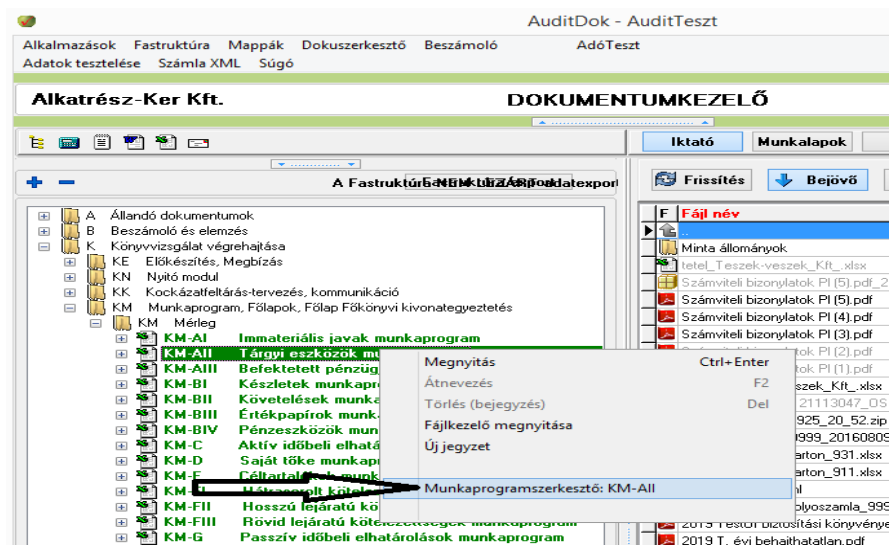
AuditDok - AuditTeszt

Alkalmazások Fastruktúra Mappák Dokuszerkesztő Beszámoló AdóTeszt
Adatok tesztelése Számla XML Súgó

Alkatrész-Ker Kft. DOKUMENTUMKEZELŐ

Iktató Munkalapok

A Fastruktúra NEM LEZÁRT adatexport

Frissítés Bejövő

A Állandó dokumentumok
B Beszámoló és elemzés
K Könyvvizsgálat végrehajtása
KE Előkészítés, Megbízás
KN Nyitó modul
KK Kockázatfeltárás-tervezés, kommunikáció
KM Munkaprogram, Főlapok, Főlap Főkönyvi kivonategyeztetés
KM Mérleg
KM-AI Immateriális javak munkaprogram
KM-AII Tárgyi eszközök mu
KM-AIII Befektetett pénzügy
KM-BI Készletek munkapro
KM-BII Követelések munka
KM-BIII Értékpapírok munk
KM-BIV Pénzeszközök mun
KM-C Aktív időbeli elhatár
KM-D Saját tőke munkapr
KM-E Céltartalék munk
KM-F Hátrasorolt kötel
KM-FII Hosszú lejáratú köt
KM-FIII Rövid lejáratú kötelezettségek munkaprogram
KM-G Passzív időbeli elhatárolások munkaprogram

Megnyitás Ctrl+Enter
Átnevezés F2
Törlés (bejegyzés) Del
Fájlkezelő megnyitása
Új jegyzet
Munkaprogramszerkesztő: KM-AII

F Fájl név
..
Minta állományok
tetel_Teszek-veszek_Kft_.xlsx
Számviteli bizonylatok PI (5).pdf_2
Számviteli bizonylatok PI (5).pdf
Számviteli bizonylatok PI (4).pdf
Számviteli bizonylatok PI (3).pdf
Számviteli bizonylatok PI (2).pdf
Számviteli bizonylatok PI (1).pdf
eszek_Kft_.xlsx
21113047_OS
925_20_52.zip
9999_20160805
arton_931.xlsx
arton_911.xlsx
l
olyoszamla_999
2019 Tesztor biztosítási könyvenye
2019 T. évi behajthatatlan.pdf